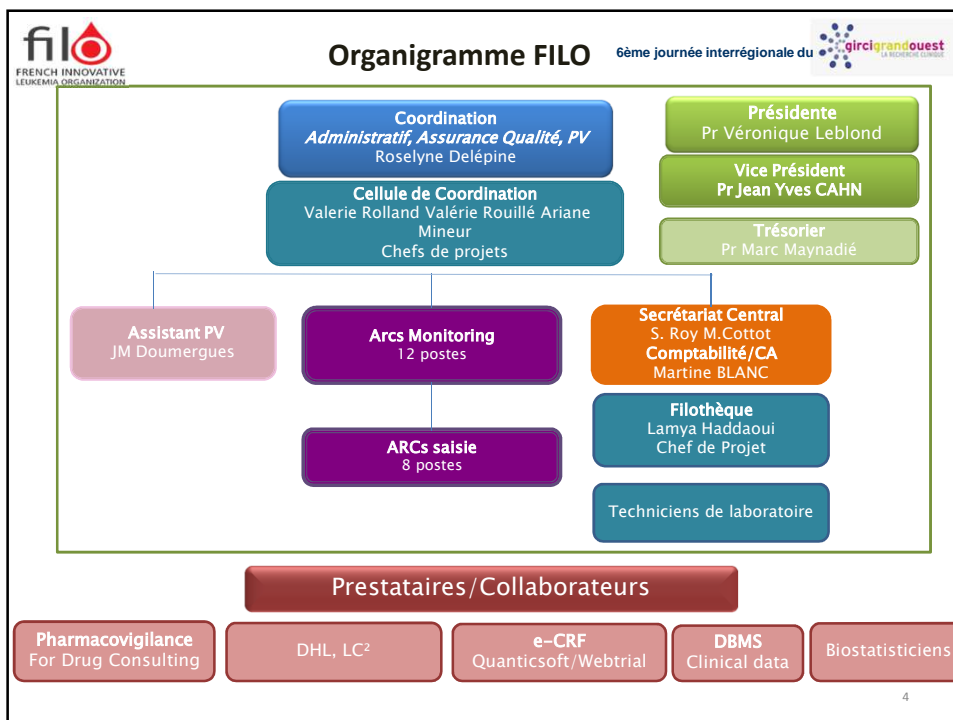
filo
FRENCH INNOVATIVE LEUKEMIA ORGANIZATION

Organigramme FILO

6ème journée interrégionale du girci grand ouest LA RECHERCHE CLINIQUE

Coordination
Administratif, Assurance Qualité, PV
Roselyne Delépine

Cellule de Coordination
Valerie Rolland Valérie Rouillé Ariane Mineur
Chefs de projets

Présidente
Pr Véronique Leblond

Vice Président
Pr Jean Yves CAHN

Trésorier
Pr Marc Maynadié

Assistant PV
JM Doumergues

Arcs Monitoring
12 postes

ARCs saisie
8 postes

Secrétariat Central
S. Roy M.Cottot
Comptabilité/CA
Martine BLANC

Filothèque
Lamya Haddaoui
Chef de Projet

Techniciens de laboratoire

Prestataires/Collaborateurs

Pharmacovigilance
For Drug Consulting

DHL, LC²

e-CRF
Quanticsoft/Webtrial

DBMS
Clinical data

Biostatisticiens

4